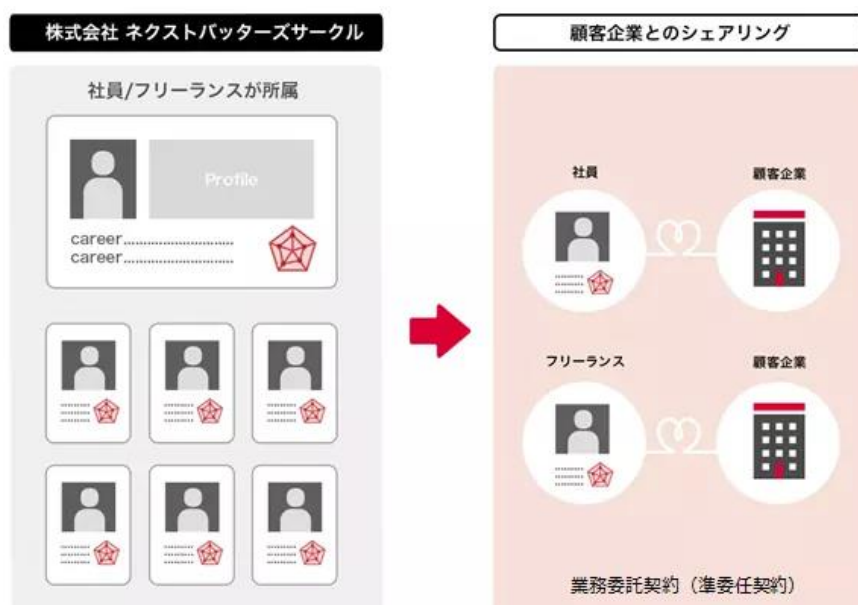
株式会社 ネクストバッターズサークル

社員/フリーランスが所属

Profile

career..............................
career..............................

顧客企業とのシェアリング

社員

顧客企業

フリーランス

顧客企業

業務委託契約（準委任契約）